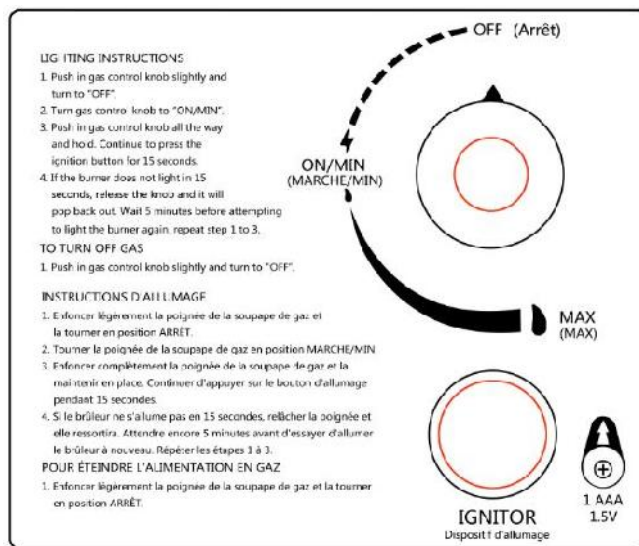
LIGHTING INSTRUCTIONS
1. Push in gas control knob slightly and turn to "OFF".
2. Turn gas control knob to "ON/MIN".
3. Push in gas control knob all the way and hold. Continue to press the ignition button for 15 seconds.
4. If the burner does not light in 15 seconds, release the knob and it will pop back out. Wait 5 minutes before attempting to light the burner again. repeat step 1 to 3.
TO TURN OFF GAS
1. Push in gas control knob slightly and turn to "OFF".

INSTRUCTIONS D'ALLUMAGE
1. Enfoncer légèrement la poignée de la soupape de gaz et la tourner en position ARRÊT.
2. Tourner la poignée de la soupape de gaz en position MARCHE/MIN
3. Enfoncer complètement la poignée de la soupape de gaz et la maintenir en place. Continuer d'appuyer sur le bouton d'allumage pendant 15 secondes.
4. Si le brûleur ne s'allume pas en 15 secondes, relâcher la poignée et elle ressortira. Attendre encore 5 minutes avant d'essayer d'allumer le brûleur à nouveau. Répéter les étapes 1 à 3.
POUR ÉTEINDRE L'ALIMENTATION EN GAZ
1. Enfoncer légèrement la poignée de la soupape de gaz et la tourner en position ARRÊT.

OFF (Arrêt)
ON/MIN
(MARCHE/MIN)
MAX
(MAX)
IGNITOR
Dispositif d'allumage
1 AAA
1.5V